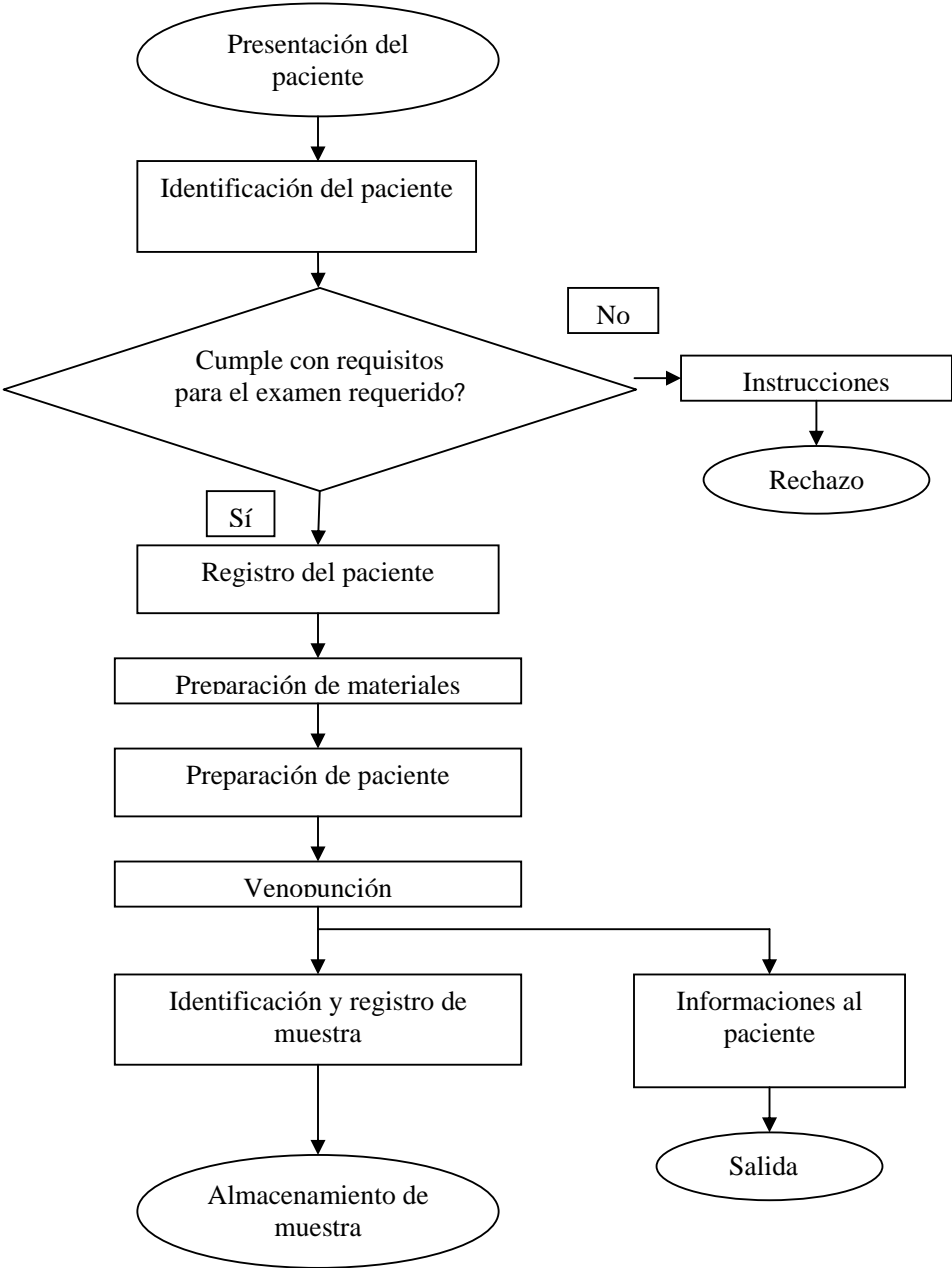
Presentación del paciente

Identificación del paciente

No

Cumple con requisitos para el examen requerido?

Instrucciones

Rechazo

Sí

Registro del paciente

Preparación de materiales

Preparación de paciente

Venopunción

Identificación y registro de muestra

Informaciones al paciente

Salida

Almacenamiento de muestra